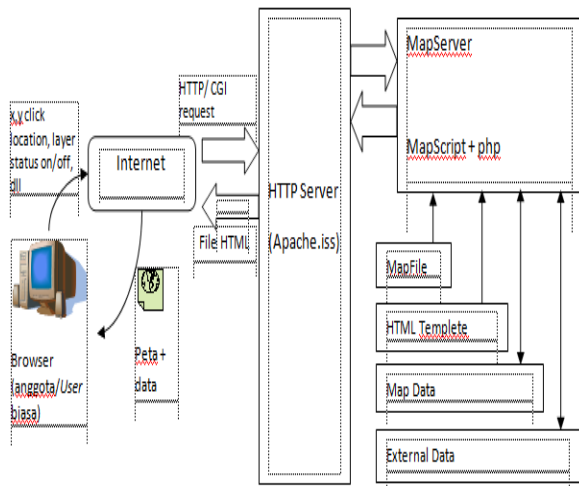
x,y click location, layer status on/off, dll

Internet

HTTP/ CGI request

File HTML

HTTP Server (Apache.iss)

MapServer

MapScript + php

MapFile

HTML Templete

Map Data

External Data

Browser (anggota/User biasa)

Peta + data